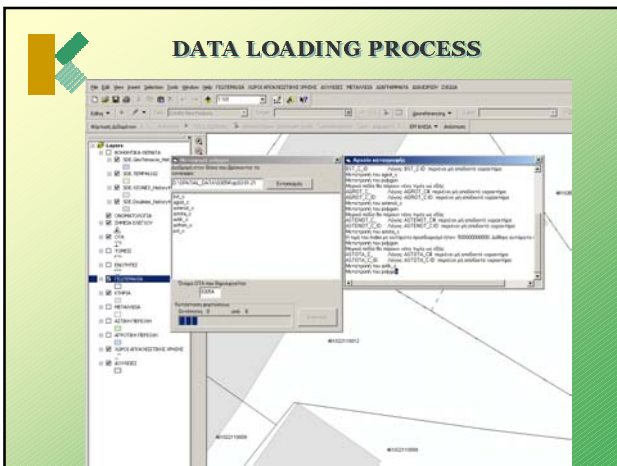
DATA LOADING PROCESS

Layers

ΟΝΟΜΑΤΟΛΟΓΙΑ

ΖΗΜΙΚΑ ΕΙΔΙΚΗ

ΟΤΑ

ΤΟΜΕΙΣ

ΕΝΟΤΗΤΕΣ

ΓΕΩΤΕΜΑΧΙΑ

ΚΤΙΡΙΑ

ΜΕΤΑΛΛΕΙΑ

ΑΣΤΙΚΗ ΠΕΡΙΟΧΗ

ΑΓΡΟΤΙΚΗ ΠΕΡΙΟΧΗ

ΧΩΡΟΙ ΑΡΧΑΙΟΛΟΓΙΚΗΣ ΧΡΗΣΗΣ

ΔΟΥΛΕΙΕΣ

Αρχείο καταγραφής

Εισαγωγή

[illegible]